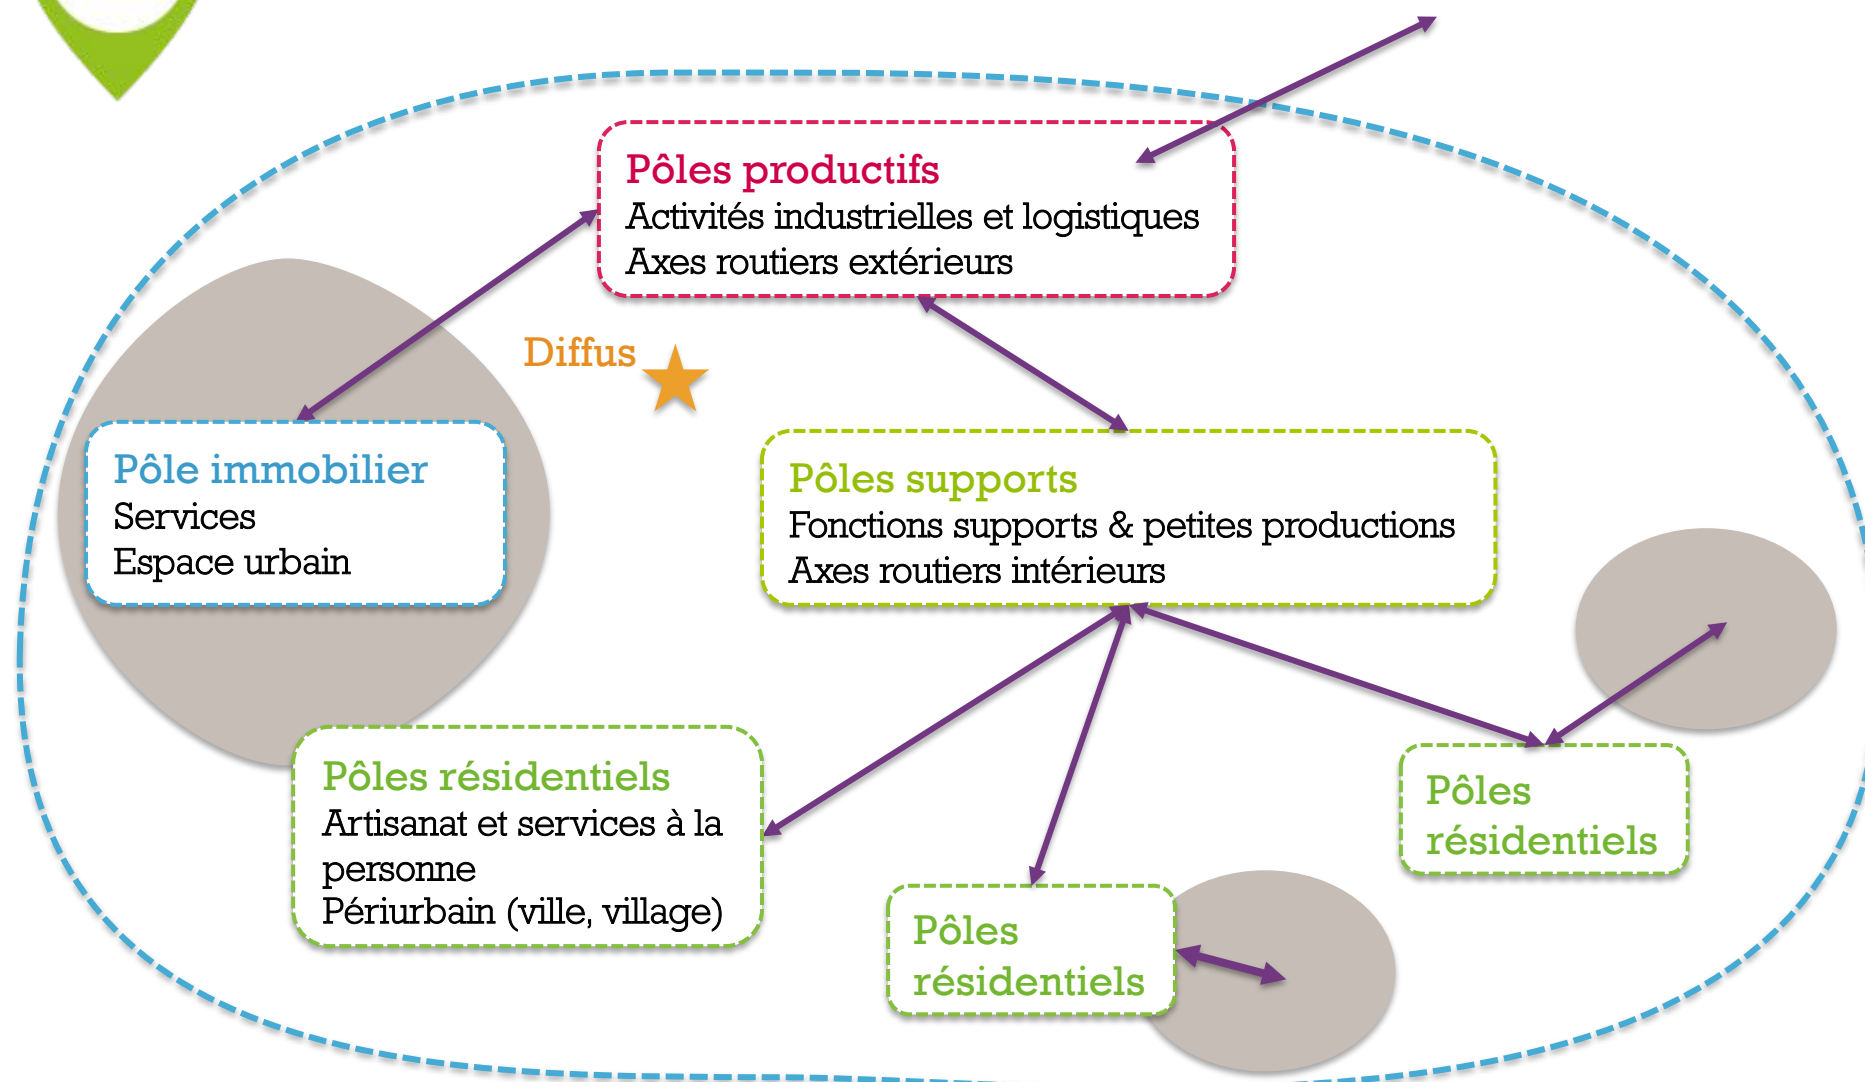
Pôles productifs
Activités industrielles et logistiques
Axes routiers extérieurs

Diffus

Pôle immobilier
Services
Espace urbain

Pôles supports
Fonctions supports & petites productions
Axes routiers intérieurs

Pôles résidentiels
Artisanat et services à la personne
Périurbain (ville, village)

Pôles résidentiels

Pôles résidentiels